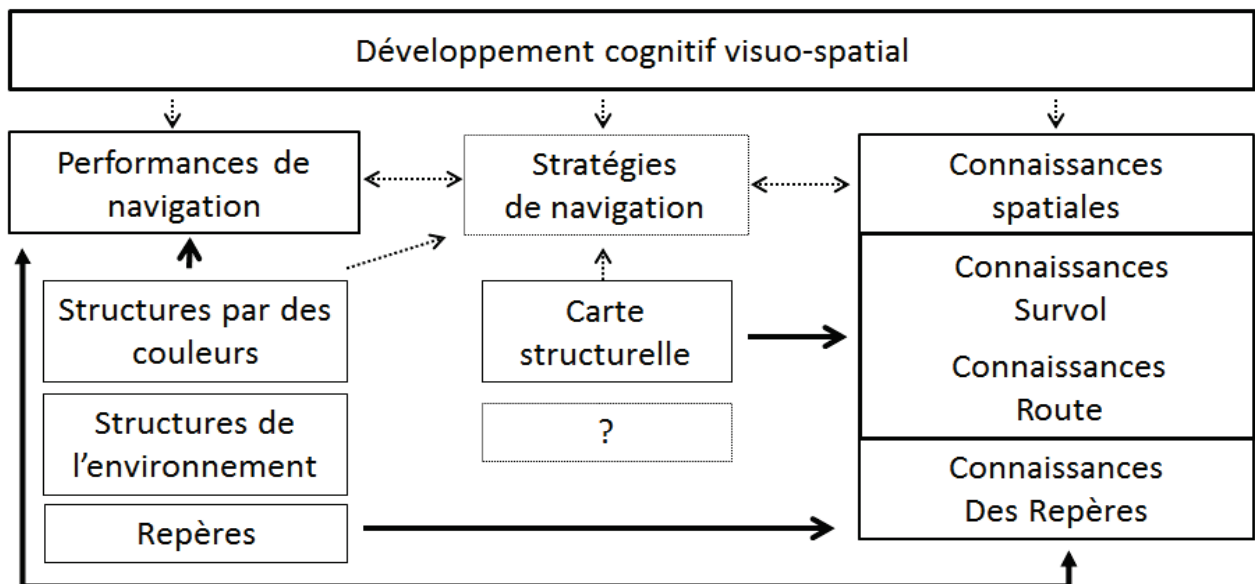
Développement cognitif visuo-spatial

Performances de navigation

Stratégies de navigation

Connaissances spatiales

Structures par des couleurs

Structures de l'environnement

Repères

Carte structurelle

?

Connaissances Survol

Connaissances Route

Connaissances Des Repères